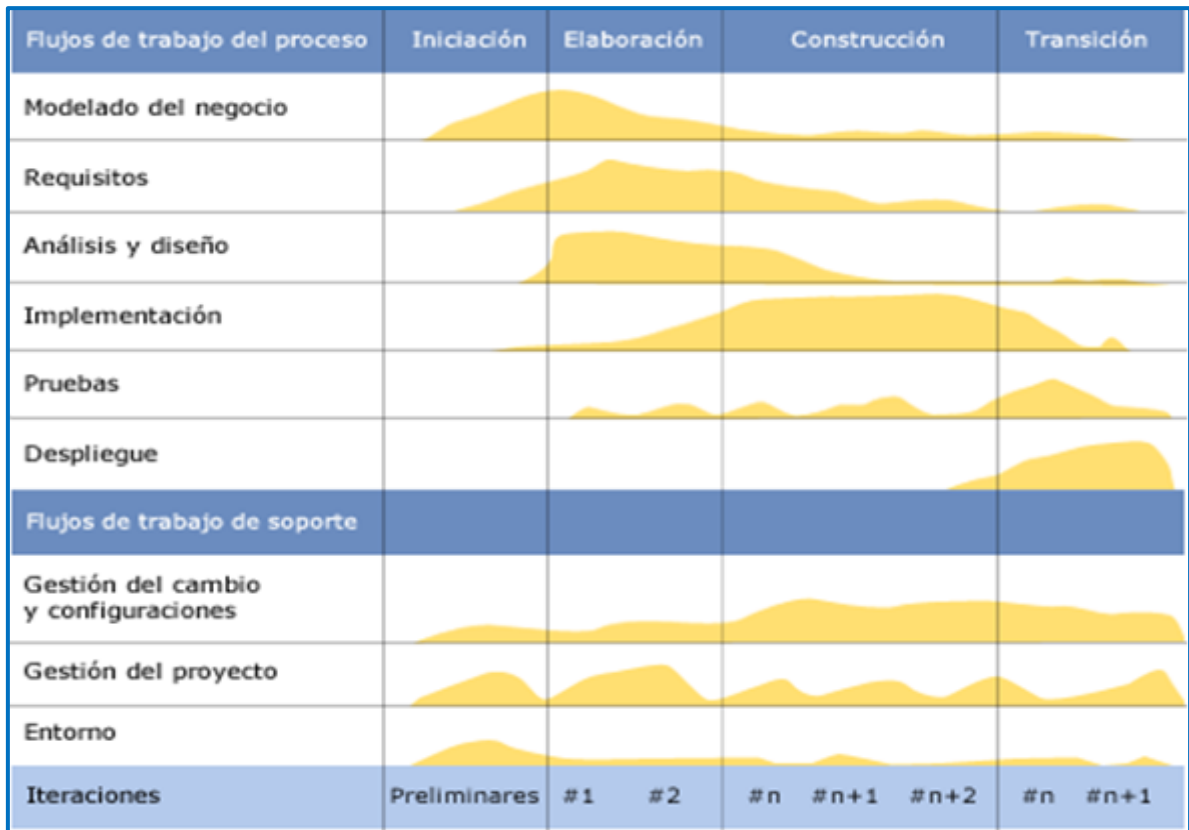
| Flujos de trabajo del proceso | Iniciación | Elaboración | Construcción | Transición |
|---|---|---|---|---|
| Modelado del negocio | | | | |
| Requisitos | | | | |
| Análisis y diseño | | | | |
| Implementación | | | | |
| Pruebas | | | | |
| Despliegue | | | | |
| Flujos de trabajo de soporte | | | | |
| Gestión del cambio y configuraciones | | | | |
| Gestión del proyecto | | | | |
| Entorno | | | | |
| Iteraciones | Preliminares | #1 #2 | #n #n+1 #n+2 | #n #n+1 |